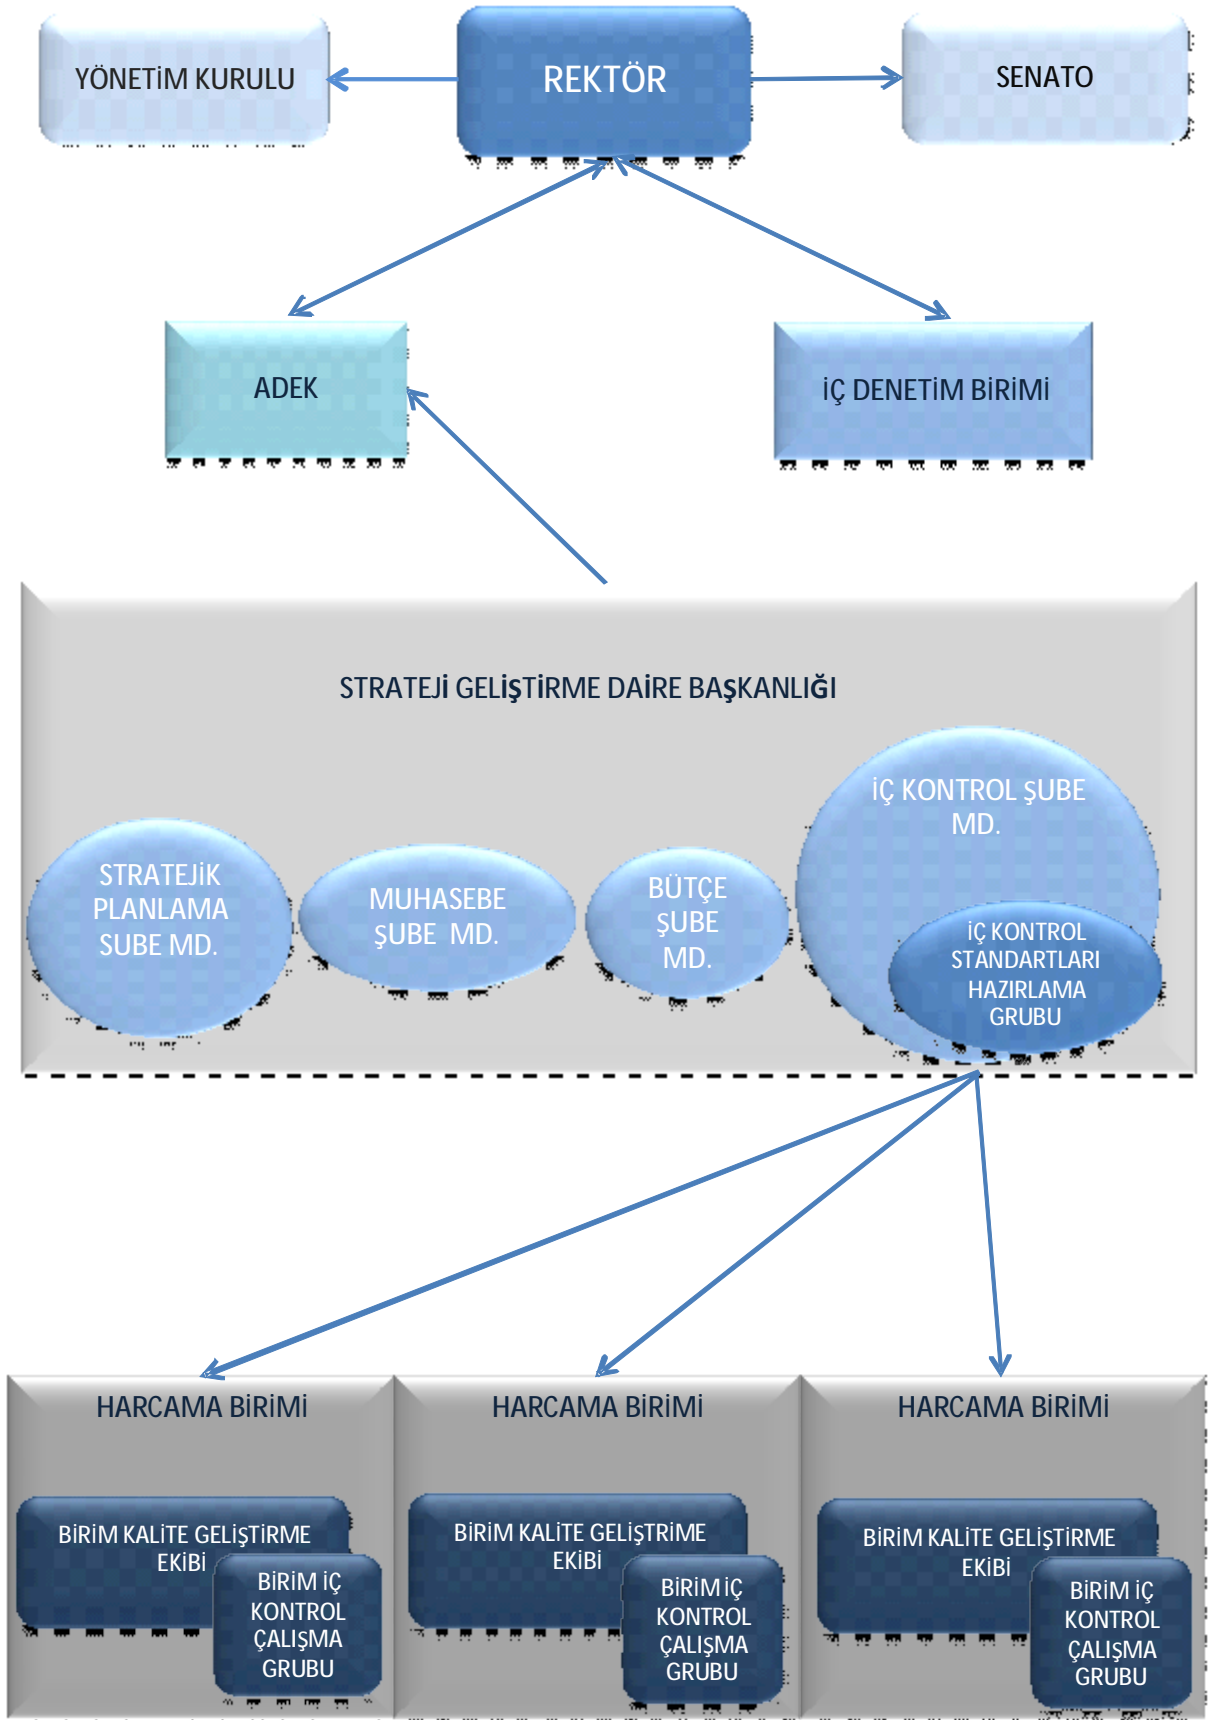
YÖNETİM KURULU

REKTÖR

SENATO

ADEK

İÇ DENETİM BİRİMİ

STRATEJİ GELİŞTİRME DAİRE BAŞKANLIĞI

STRATEJİK PLANLAMA SUBE MD.

MUHASEBE ŞUBE MD.

BÜTÇE ŞUBE MD.

İÇ KONTROL ŞUBE MD.

İÇ KONTROL STANDARTLARI HAZIRLAMA GRUBU

HARCAMA BİRİMİ

BİRİM KALİTE GELİŞTİRME EKİBİ

BİRİM İÇ KONTROL ÇALIŞMA GRUBU

HARCAMA BİRİMİ

BİRİM KALİTE GELİŞTRİME EKİBİ

BİRİM İÇ KONTROL ÇALIŞMA GRUBU

HARCAMA BİRİMİ

BİRİM KALİTE GELİŞTİRME EKİBİ

BİRİM İÇ KONTROL ÇALIŞMA GRUBU